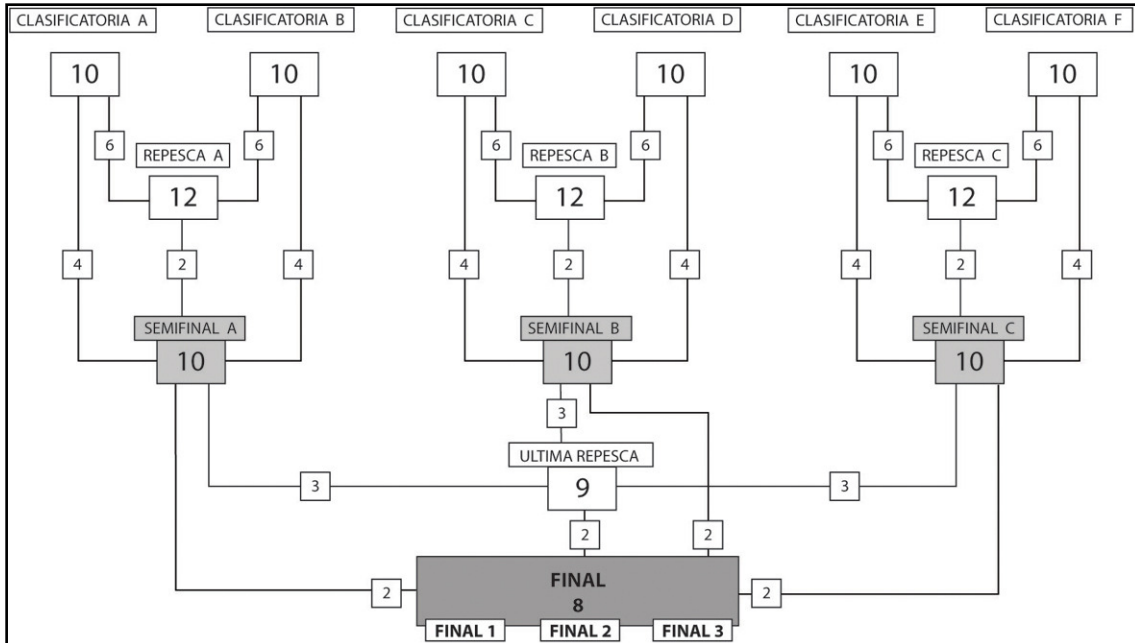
CLASIFICATORIA A
CLASIFICATORIA B
CLASIFICATORIA C
CLASIFICATORIA D
CLASIFICATORIA E
CLASIFICATORIA F

10
10
10
10
10
10

6
REPESCA A
6
6
REPESCA B
6
6
REPESCA C
6

12
12
12

4
2
4
4
2
4
4
2
4

SEMIFINAL A
10
SEMIFINAL B
10
SEMIFINAL C
10

3
ULTIMA REPESCA
3
9
3

2
2

2
FINAL
8
2

FINAL 1
FINAL 2
FINAL 3